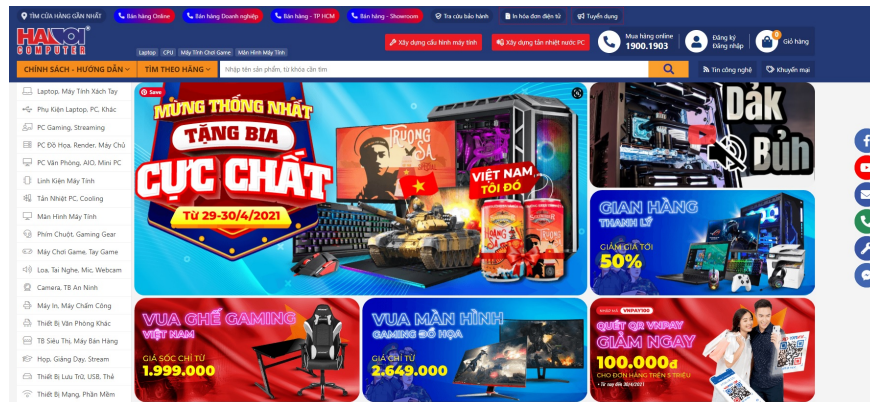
TÌM CỬA HÀNG GẦN NHẤT Bán hàng Online Bán hàng Doanh nghiệp Bán hàng - TP HCM Bán hàng - Showroom Tra cứu bảo hành In hóa đơn điện tử Tuyển dụng

HANOI COMPUTER

Laptop CPU Máy Tính Chơi Game Màn Hình Máy Tính

Xây dựng cấu hình máy tính Xây dựng tản nhiệt nước PC

Mua hàng online 1900.1903

Đăng ký Đăng nhập

0 Giỏ hàng

CHÍNH SÁCH - HƯỚNG DẪN TÌM THEO HÃNG Nhập tên sản phẩm, từ khóa cần tìm

Tin công nghệ Khuyến mại

Laptop, Máy Tính Xách Tay
Phụ Kiện Laptop, PC, Khác
PC Gaming, Streaming
PC Đồ Họa, Render, Máy Chủ
PC Văn Phòng, AIO, Mini PC
Linh Kiện Máy Tính
Tản Nhiệt PC, Cooling
Màn Hình Máy Tính
Phím Chuột, Gaming Gear
Máy Chơi Game, Tay Game
Loa, Tai Nghe, Mic, Webcam
Camera, TB An Ninh
Máy In, Máy Chấm Công
Thiết Bị Văn Phòng Khác
TB Siêu Thị, Máy Bán Hàng
Họp, Giảng Dạy, Stream
Thiết Bị Lưu Trữ, USB, Thẻ
Thiết Bị Mạng, Phần Mềm

Save

MỪNG THỐNG NHẤT
TẶNG BIA
CỰC CHẤT
Từ 29-30/4/2021

TRƯỜNG SA

VIỆT NAM TÔI ĐÓ

Dắk Bủh

GIAN HÀNG THANH LÝ
GIẢM GIÁ TỚI 50%

VUA GHẾ GAMING VIỆT NAM
GIÁ SỐC CHỈ TỪ
1.999.000

VUA MÀN HÌNH GAMING ĐỒ HỌA
GIÁ CHỈ TỪ
2.649.000

VNPAY100
QUÉT QR VNPAY
GIẢM NGAY
100.000đ
CHO ĐƠN HÀNG TRÊN 5 TRIỆU
ĐẾN HẾT 30/4/2021